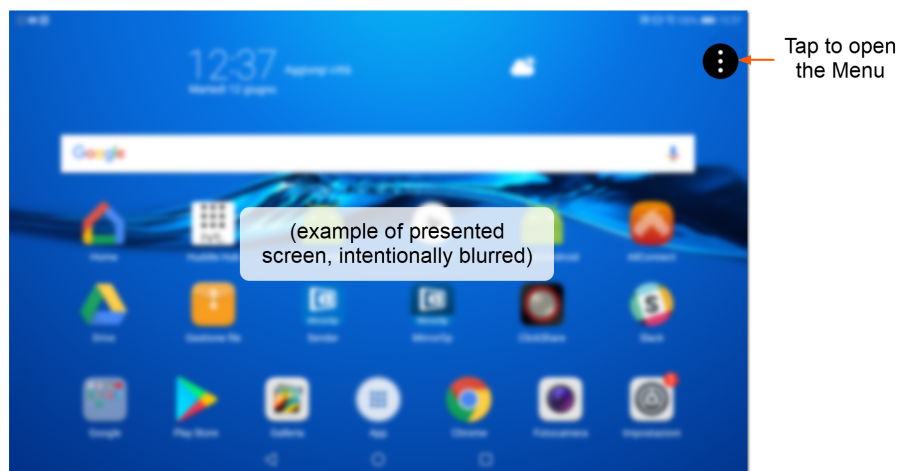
Tap to open the Menu

12:37 Aggiungi città
Martedì 12 giugno

Google

(example of presented screen, intentionally blurred)

Home
Huddle Hub
AllConnect
Drive
Gestione file
Google
Play Store
Galleria
App
Chrome
Fotocamera
Impostazioni